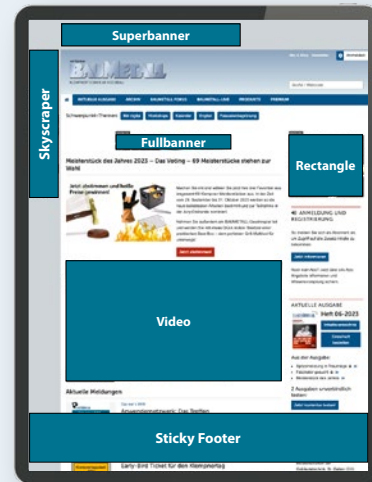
Superbanner

Skyscraper

BAUMETALL

AKTUELLE AUSGABE ARCHIV BAUMETALL-FORUM BAUMETALL LIVE PRODUKTE PREMIUM

Fullbanner

Rectangle

Meisterstück des Jahres 2023 – Das Voting – 69 Meisterstücke stehen zur Wahl

Jetzt abstimmen und tolle Preise gewinnen!

ANMELDUNG UND REGISTRIERUNG

AKTUELLE AUSGABE

Heft 06-2023

Video

Aktuelle Meldungen

Sticky Footer

Early-Bird Ticket für den Klempnertag